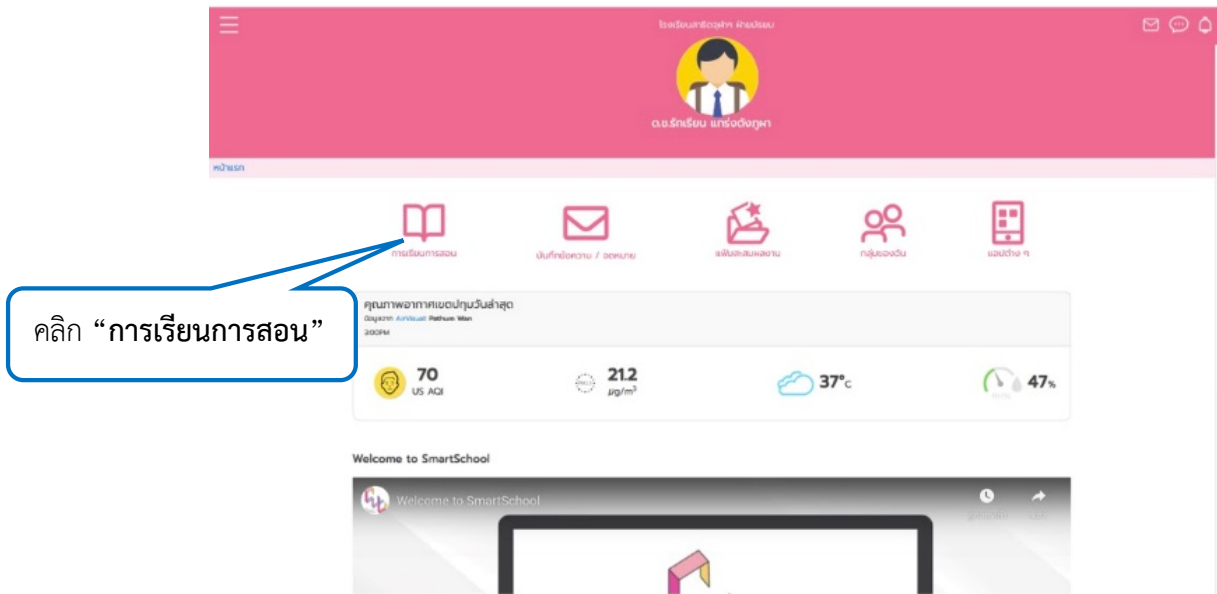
โรงเรียนสาธิตจุฬาฯ ฝ่ายประถม

ด.ช.รักเรียน แกร่งดังภูผา

หน้าแรก

การเรียนการสอน

บันทึกข้อความ / จดหมาย

แฟ้มสะสมผลงาน

กลุ่มของฉัน

แอปต่าง ๆ

คลิก **"การเรียนการสอน"**

คุณภาพอากาศเขตปทุมวันล่าสุด

ข้อมูลจาก AirVisual Pathum Wan

2:00PM

70 US AQI

21.2 $\mu g/m^3$

37°c

47%

Welcome to SmartSchool

Welcome to SmartSchool

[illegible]

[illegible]